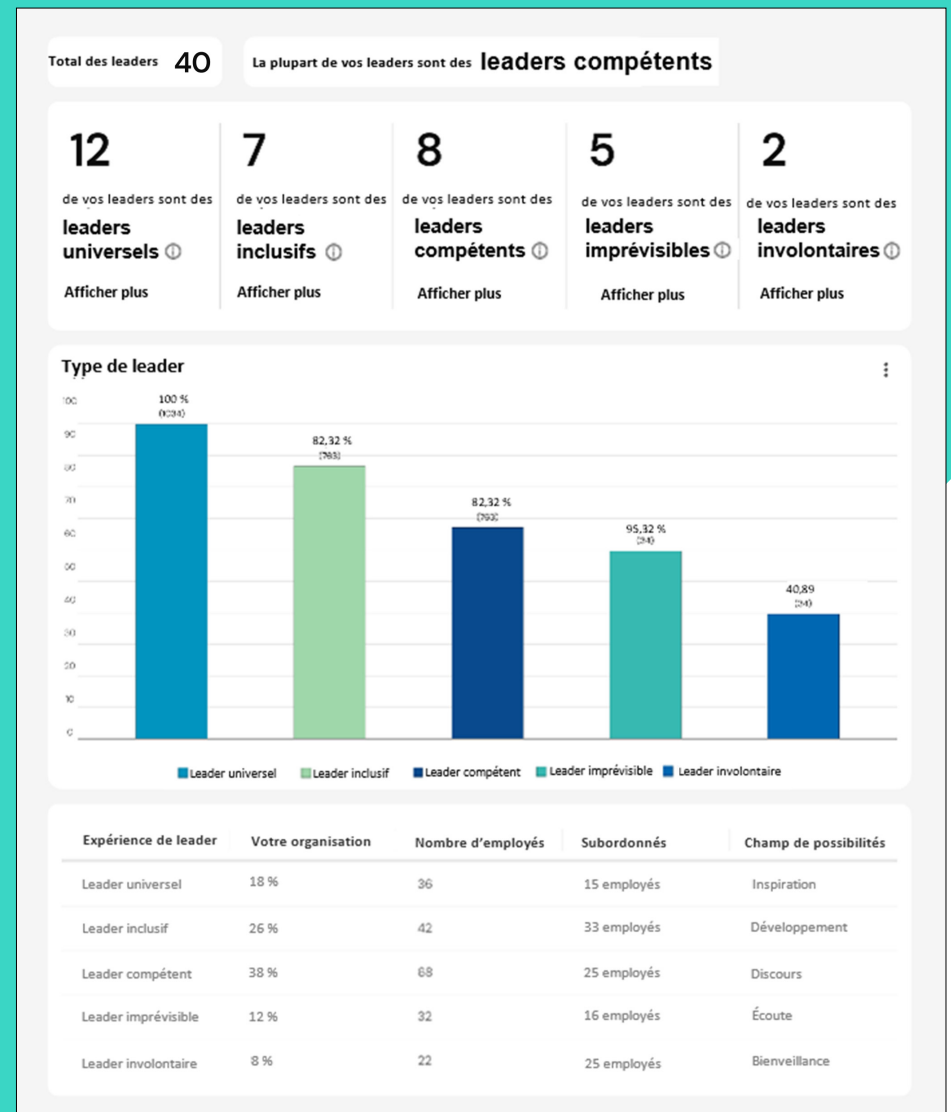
Total des leaders 40

La plupart de vos leaders sont des leaders compétents

12
de vos leaders sont des
leaders universels ⓘ
Afficher plus

7
de vos leaders sont des
leaders inclusifs ⓘ
Afficher plus

8
de vos leaders sont des
leaders compétents ⓘ
Afficher plus

5
de vos leaders sont des
leaders imprévisibles ⓘ
Afficher plus

2
de vos leaders sont des
leaders involontaires ⓘ
Afficher plus

Type de leader

100
90
80
70
60
50
40
30
20
10
0

100 %
(1034)

82,32 %
(783)

82,32 %
(783)

95,32 %
(34)

40,89
(34)

Leader universel Leader inclusif Leader compétent Leader imprévisible Leader involontaire

| Expérience de leader | Votre organisation | Nombre d'employés | Subordonnés | Champ de possibilités |
|---|---|---|---|---|
| Leader universel | 18 % | 36 | 15 employés | Inspiration |
| Leader inclusif | 26 % | 42 | 33 employés | Développement |
| Leader compétent | 38 % | 68 | 25 employés | Discours |
| Leader imprévisible | 12 % | 32 | 16 employés | Écoute |
| Leader involontaire | 8 % | 22 | 25 employés | Bienveillance |